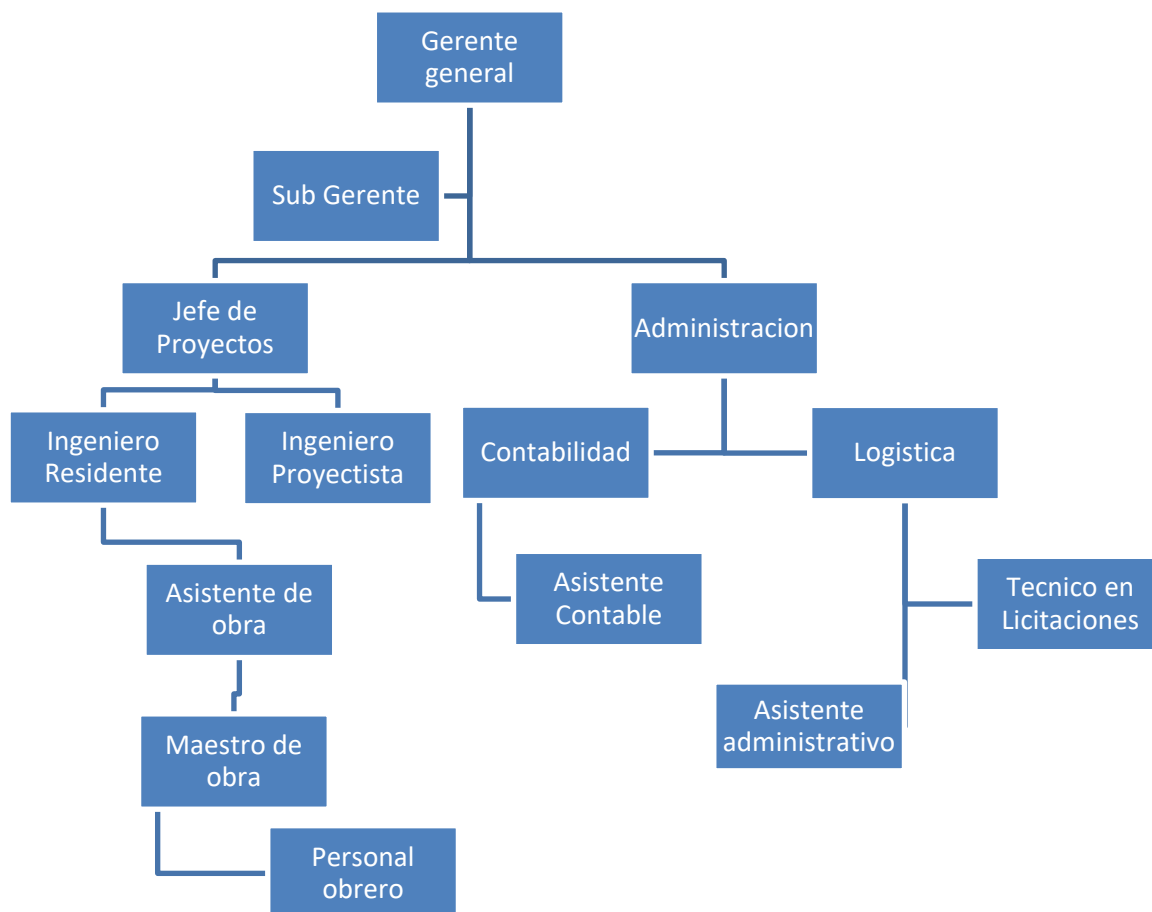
Gerente general

Sub Gerente

Jefe de Proyectos

Administracion

Ingeniero Residente

Ingeniero Proyectista

Contabilidad

Logistica

Asistente de obra

Asistente Contable

Tecnico en Licitaciones

Maestro de obra

Asistente administrativo

Personal obrero